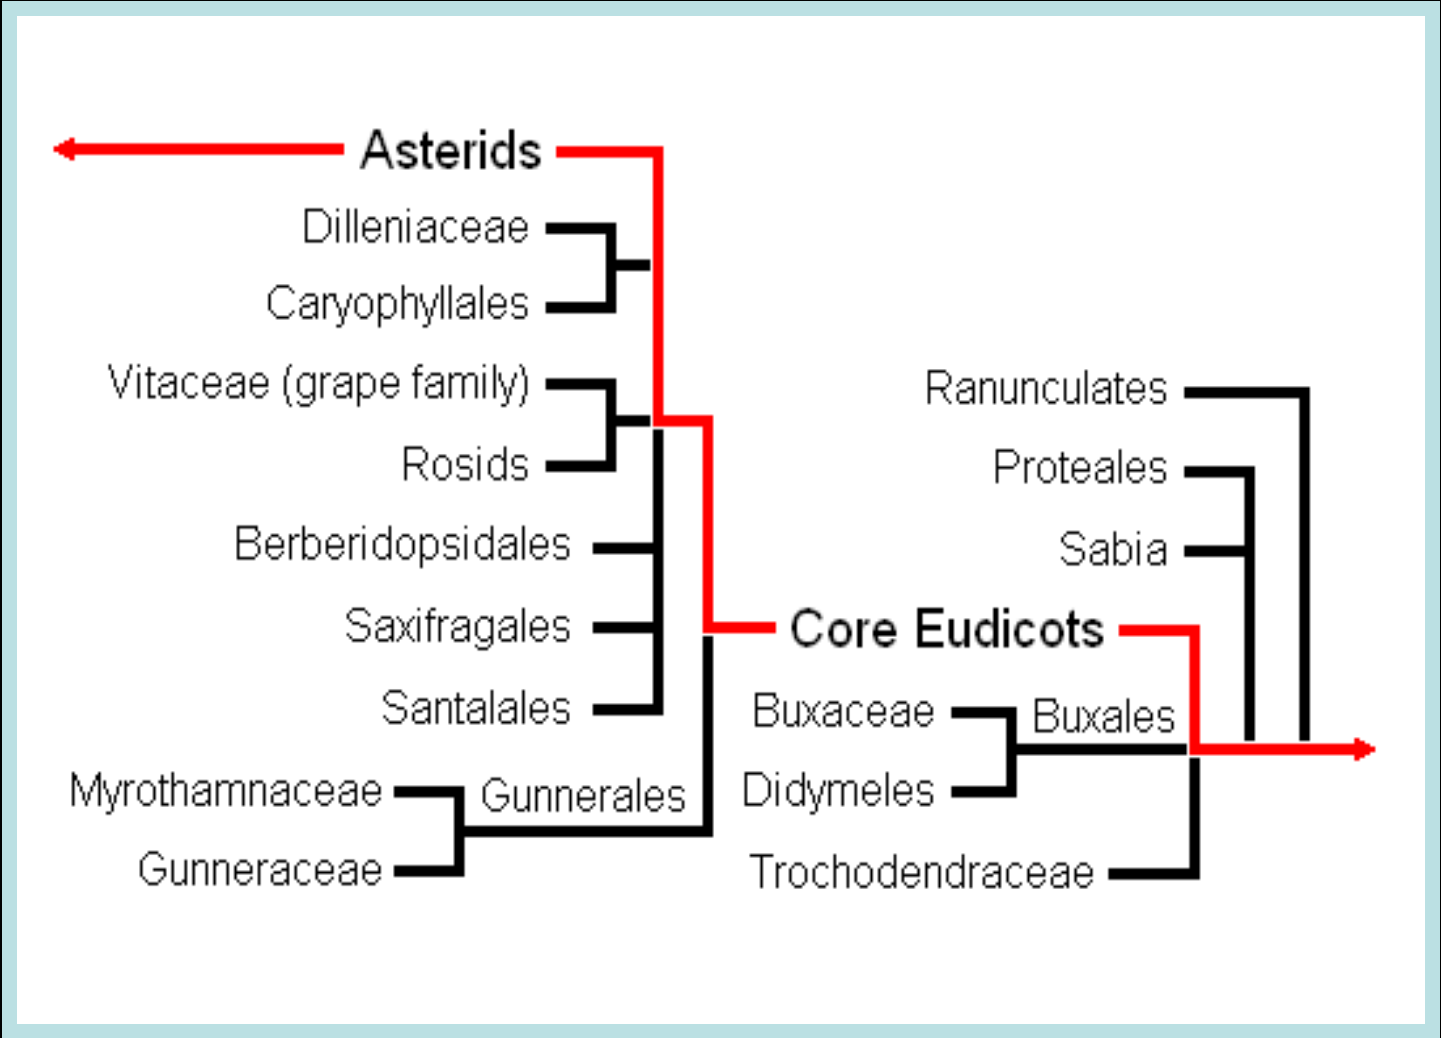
Asterids
Dilleniaceae
Caryophyllales
Vitaceae (grape family)
Rosids
Berberidopsidales
Saxifragales
Santalales
Myrothamnaceae
Gunneraceae
Gunnerales
Ranunculates
Proteales
Sabia
Core Eudicots
Buxaceae
Didymeles
Buxales
Trochodendraceae